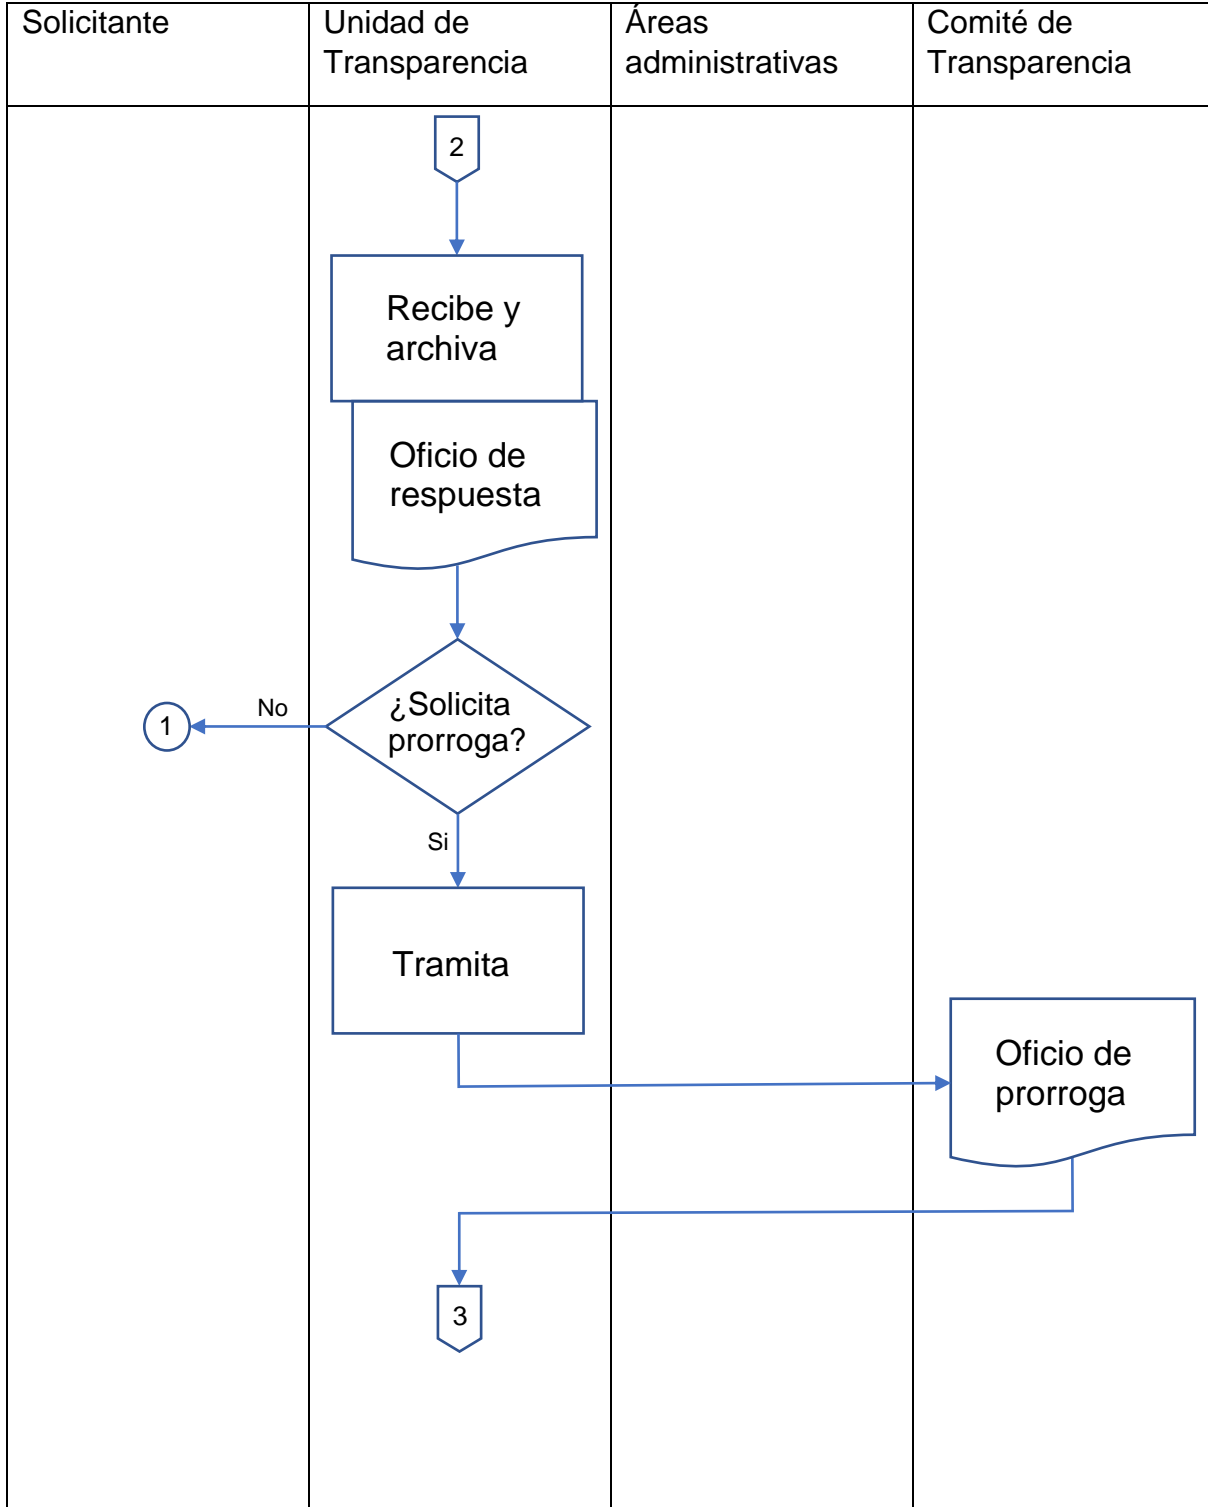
| Solicitante | Unidad de Transparencia | Áreas administrativas | Comité de Transparencia |
|---|---|---|---|

2

Recibe y archiva

Oficio de respuesta

¿Solicita prorroga?

No

1

Si

Tramita

Oficio de prorroga

3